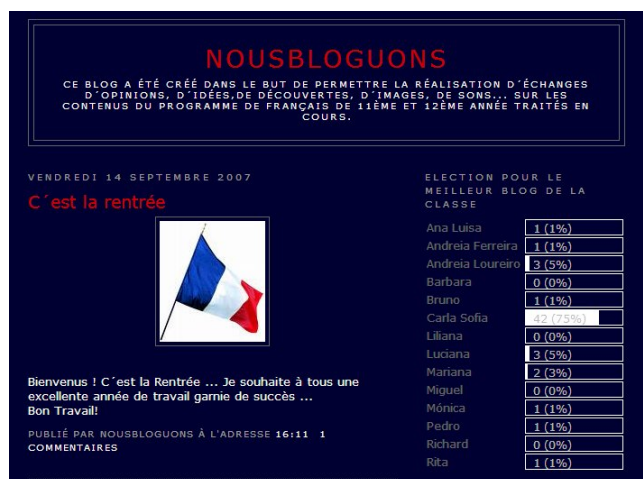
NOUSBLOGUONS

CE BLOG A ÉTÉ CRÉÉ DANS LE BUT DE PERMETTRE LA RÉALISATION D´ÉCHANGES D´OPINIONS, D´IDÉES,DE DÉCOUVERTES, D´IMAGES, DE SONS... SUR LES CONTENUS DU PROGRAMME DE FRANÇAIS DE 11ÈME ET 12ÈME ANNÉE TRAITÉS EN COURS.

VENDREDI 14 SEPTEMBRE 2007

C´est la rentrée

Bienvenus ! C´est la Rentrée ... Je souhaite à tous une excellente année de travail garnie de succès ...
Bon Travail!

PUBLIÉ PAR NOUSBLOGUONS À L'ADRESSE 16:11 1 COMMENTAIRES

ELECTION POUR LE MEILLEUR BLOG DE LA CLASSE

| | |
|---|---|
| Ana Luisa | 1 (1%) |
| Andreia Ferreira | 1 (1%) |
| Andreia Loureiro | 3 (5%) |
| Barbara | 0 (0%) |
| Bruno | 1 (1%) |
| Carla Sofia | 42 (75%) |
| Liliana | 0 (0%) |
| Luciana | 3 (5%) |
| Mariana | 2 (3%) |
| Miguel | 0 (0%) |
| Mónica | 1 (1%) |
| Pedro | 1 (1%) |
| Richard | 0 (0%) |
| Rita | 1 (1%) |